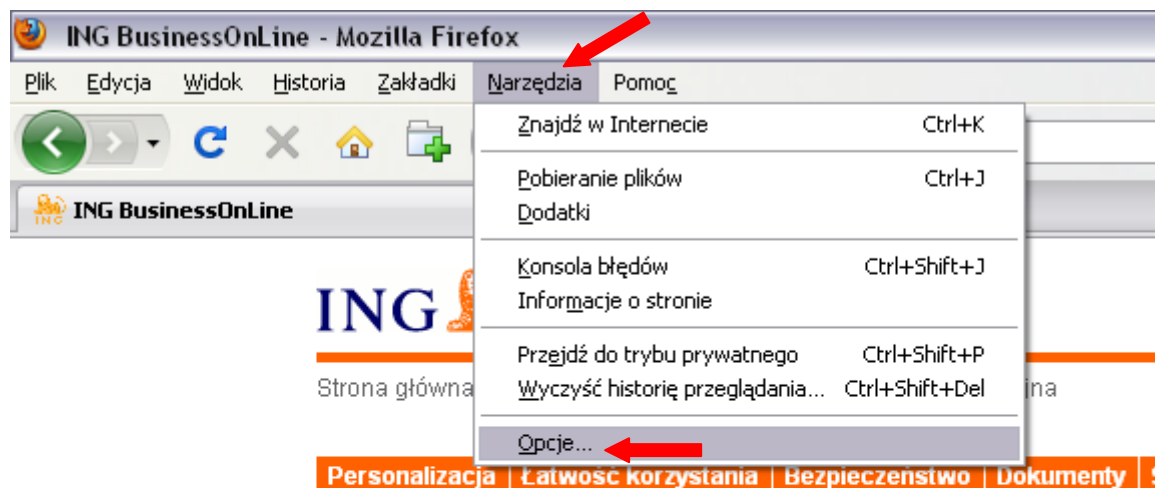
ING BusinessOnLine - Mozilla Firefox

Plik Edycja Widok Historia Zakładki Narzędzia Pomoc

ING BusinessOnLine

Znajdź w Internecie Ctrl+K

Pobieranie plików Ctrl+J
Dodatki

Konsola błędów Ctrl+Shift+J
Informacje o stronie

Przejdź do trybu prywatnego Ctrl+Shift+P
Wyczyść historię przeglądania... Ctrl+Shift+Del

Opcje...

ING

Strona główna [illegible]ina

Personalizacja | Łatwość korzystania | Bezpieczeństwo | Dokumenty | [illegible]